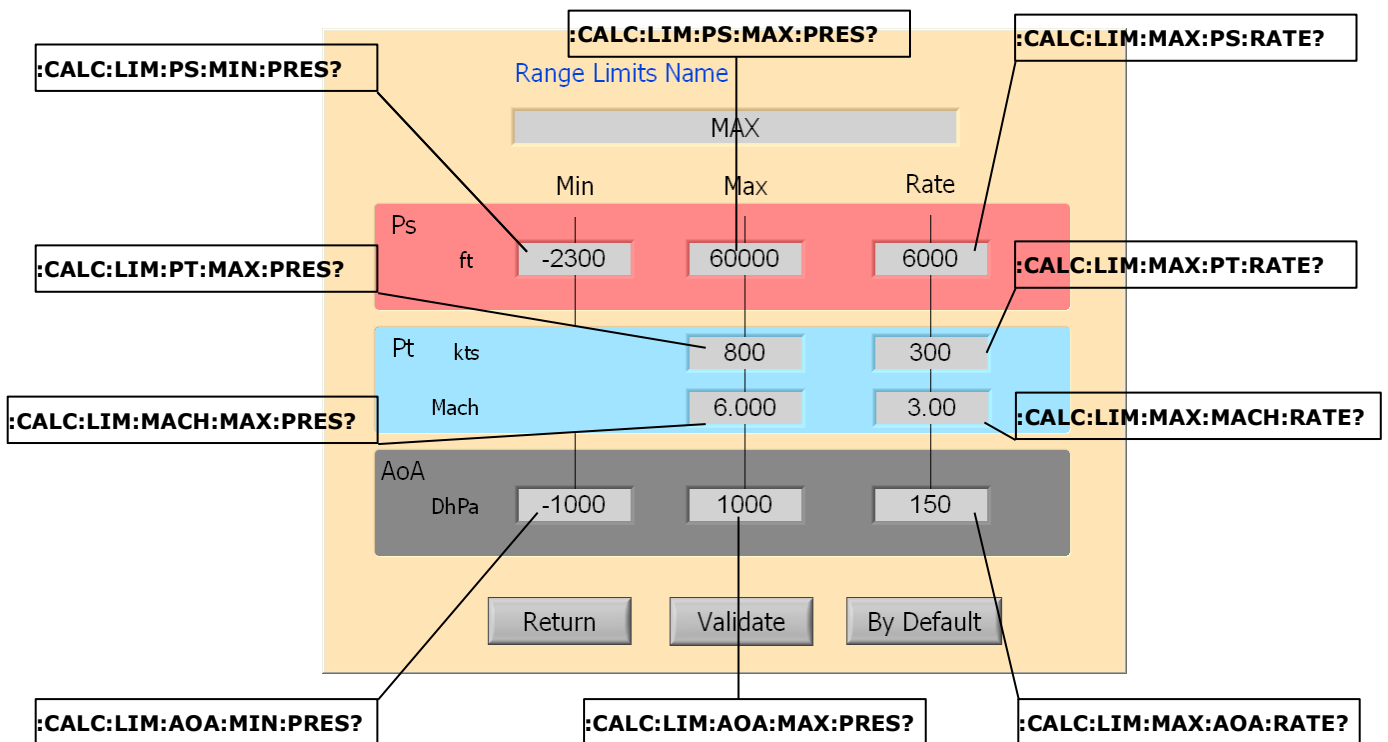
:CALC:LIM:PS:MAX:PRES?

:CALC:LIM:PS:MIN:PRES?

:CALC:LIM:MAX:PS:RATE?

Range Limits Name

MAX

Min

Max

Rate

Ps

ft

-2300

60000

6000

:CALC:LIM:PT:MAX:PRES?

:CALC:LIM:MAX:PT:RATE?

Pt

kts

800

300

:CALC:LIM:MACH:MAX:PRES?

Mach

6.000

3.00

:CALC:LIM:MAX:MACH:RATE?

AoA

DhPa

-1000

1000

150

Return

Validate

By Default

:CALC:LIM:AOA:MIN:PRES?

:CALC:LIM:AOA:MAX:PRES?

:CALC:LIM:MAX:AOA:RATE?